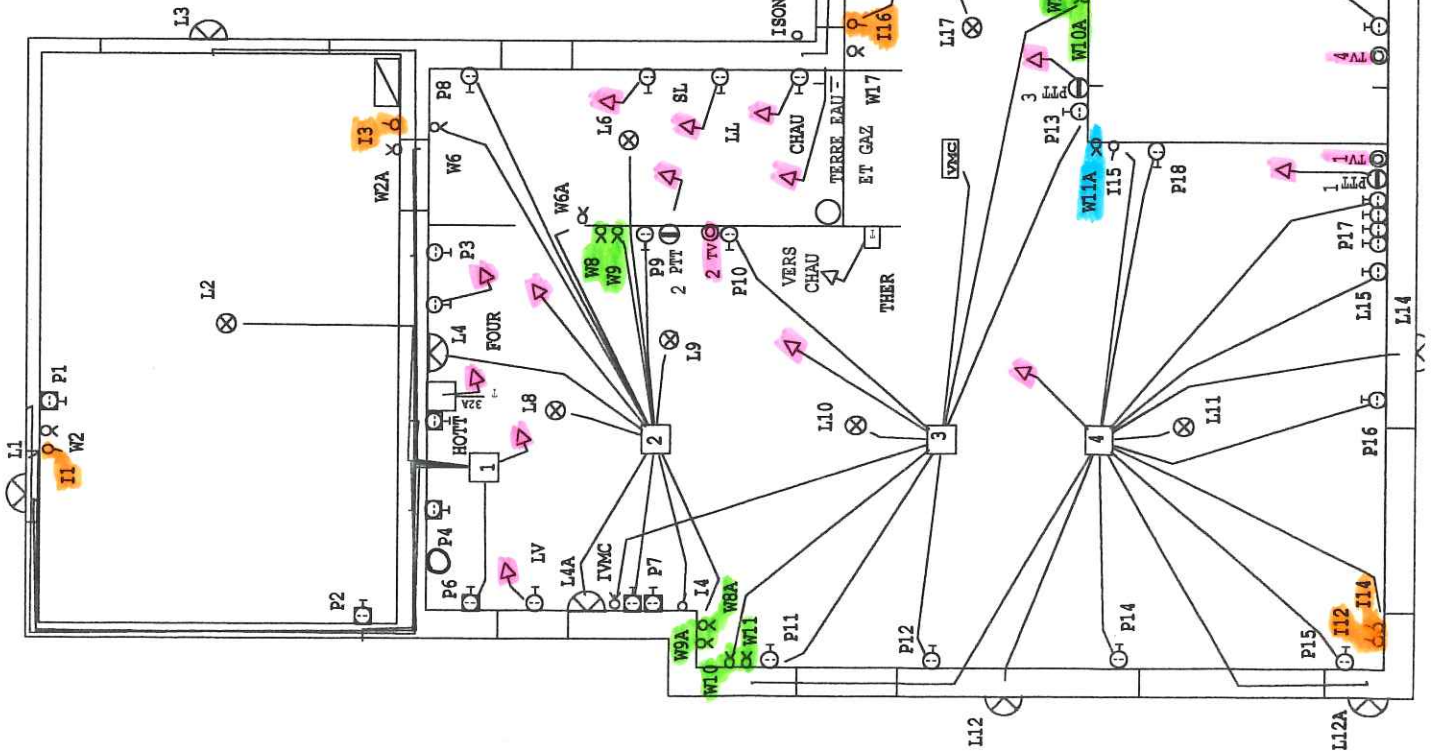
L3
ISON
I16
L17
W10A
4 TV
I3
W2A
P8
W6
L6
SL
LL
CHAU
TERRE EAU
ET GAZ
W17
VMC
3 PTT
P13
W11A
I15
P18
1 TV
1 PTT
P17
W6A
W8
W9
P9
2 PTT
2 TV
P10
VERS CHAU
THER
P3
L2
L4
FOUR
L9
L15
L14
P1
L1
I1
W2
HOTT
32A
L8
1
2
L10
3
4
L11
P16
P4
P6
LV
L4A
IVMC
P7
I4
W8A
W9A
W10
W11
P11
P12
P14
P15
I12
I14
P2
L12
L12A